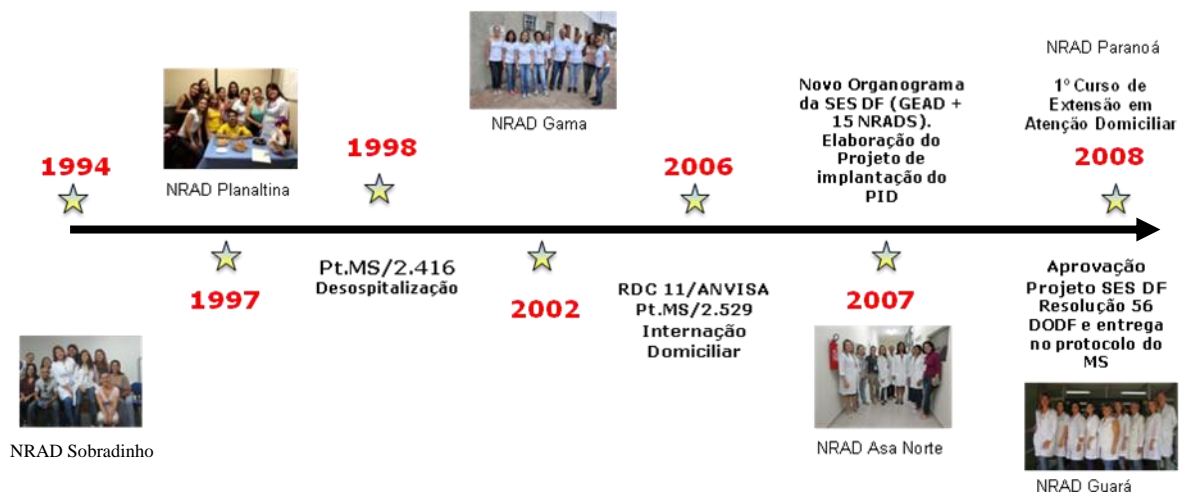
NRAD Gama

NRAD Paranoá

1º Curso de Extensão em Atenção Domiciliar

2008

Novo Organograma da SES DF (GEAD + 15 NRADS). Elaboração do Projeto de implantação do PID

2006

1998

NRAD Planaltina

1994

1997

Pt.MS/2.416
Desospitalização

2002

RDC 11/ANVISA
Pt.MS/2.529
Internação Domiciliar

2007

Aprovação Projeto SES DF Resolução 56 DODF e entrega no protocolo do MS

NRAD Sobradinho

NRAD Asa Norte

NRAD Guará